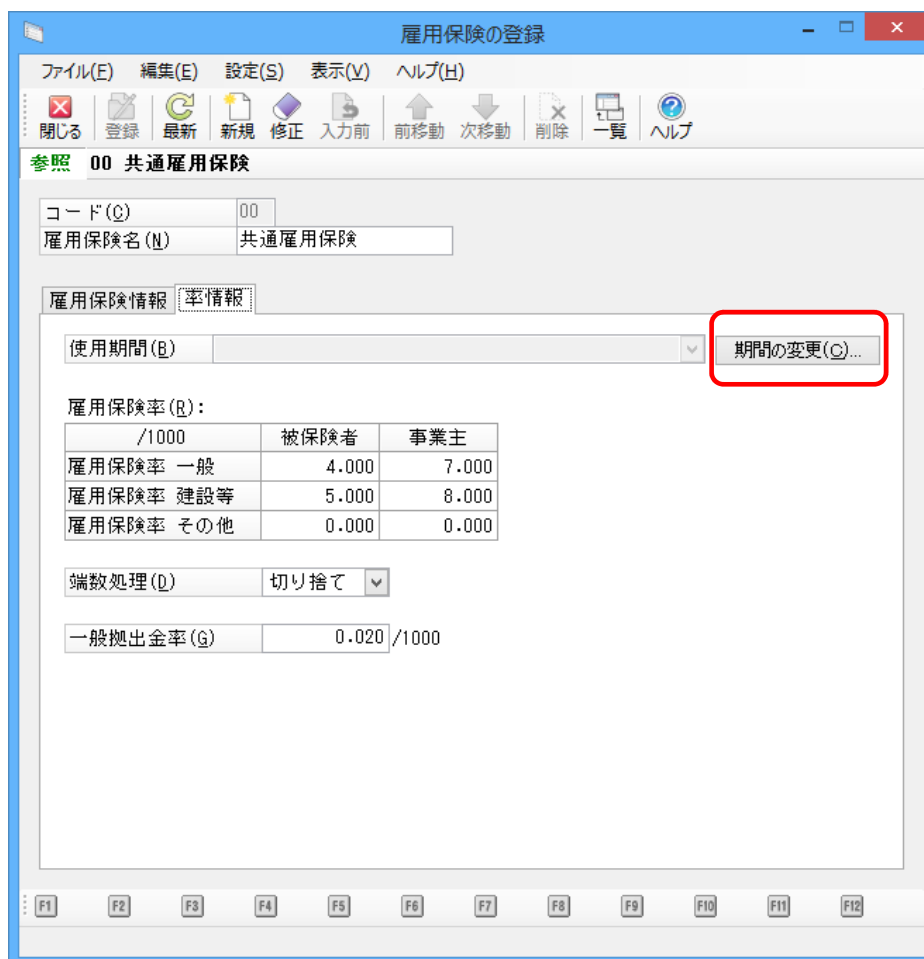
雇用保険の登録

ファイル(F) 編集(E) 設定(S) 表示(V) ヘルプ(H)

閉じる 登録 最新 新規 修正 入力前 前移動 次移動 削除 一覧 ヘルプ

参照 00 共通雇用保険

コード(C) 00
雇用保険名(N) 共通雇用保険

雇用保険情報 率情報

使用期間(B) 期間の変更(C)...

雇用保険率(R):

| /1000 | 被保険者 | 事業主 |
|---|---|---|
| 雇用保険率 一般 | 4.000 | 7.000 |
| 雇用保険率 建設等 | 5.000 | 8.000 |
| 雇用保険率 その他 | 0.000 | 0.000 |

端数処理(D) 切り捨て

一般拠出金率(G) 0.020 /1000

F1 F2 F3 F4 F5 F6 F7 F8 F9 F10 F11 F12